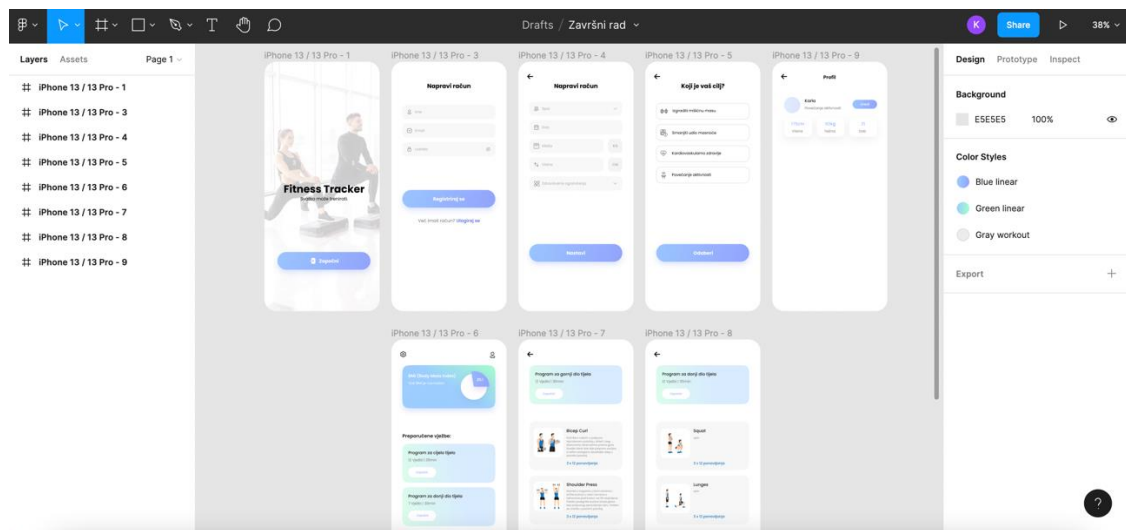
Drafts / Završni rad

K Share 38%

Layers Assets Page 1

iPhone 13 / 13 Pro - 1
iPhone 13 / 13 Pro - 3
iPhone 13 / 13 Pro - 4
iPhone 13 / 13 Pro - 5
iPhone 13 / 13 Pro - 6
iPhone 13 / 13 Pro - 7
iPhone 13 / 13 Pro - 8
iPhone 13 / 13 Pro - 9

iPhone 13 / 13 Pro - 1

Fitness Tracker

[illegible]

Započni

iPhone 13 / 13 Pro - 3

Napravi račun

Registriraj se

Već imaš račun? Ulogiraj se

iPhone 13 / 13 Pro - 4

Napravi račun

Nastavi

iPhone 13 / 13 Pro - 5

Koji je vaš cilj?

Izgraditi mišićnu masu

Smanjiti udio masnoće

Kardiovaskularno zdravlje

Povećanje izdržljivosti

Odaberi

iPhone 13 / 13 Pro - 9

Profil

iPhone 13 / 13 Pro - 6

Preporučene vježbe:

Program za cijelo tijelo

Program za donji dio tijela

iPhone 13 / 13 Pro - 7

Program za gornji dio tijela

Bicep Curl

Shoulder Press

iPhone 13 / 13 Pro - 8

Program za donji dio tijela

Squat

Lunges

Design Prototype Inspect

Background

E5E5E5 100%

Color Styles

Blue linear

Green linear

Gray workout

Export

?